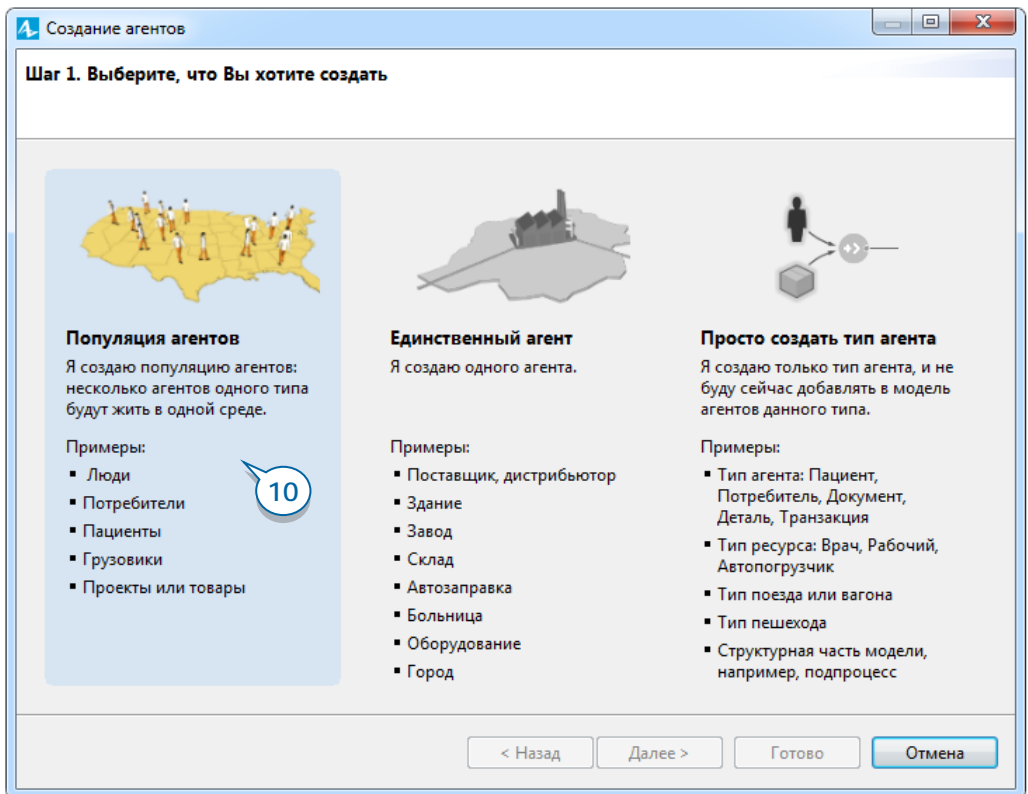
Создание агентов

Шаг 1. Выберите, что Вы хотите создать

Популяция агентов
Я создаю популяцию агентов: несколько агентов одного типа будут жить в одной среде.

Примеры:
- Люди
- Потребители
- Пациенты
- Грузовики
- Проекты или товары

10

Единственный агент
Я создаю одного агента.

Примеры:
- Поставщик, дистрибьютор
- Здание
- Завод
- Склад
- Автозаправка
- Больница
- Оборудование
- Город

Просто создать тип агента
Я создаю только тип агента, и не буду сейчас добавлять в модель агентов данного типа.

Примеры:
- Тип агента: Пациент, Потребитель, Документ, Деталь, Транзакция
- Тип ресурса: Врач, Рабочий, Автопогрузчик
- Тип поезда или вагона
- Тип пешехода
- Структурная часть модели, например, подпроцесс

< Назад | Далее > | Готово | Отмена